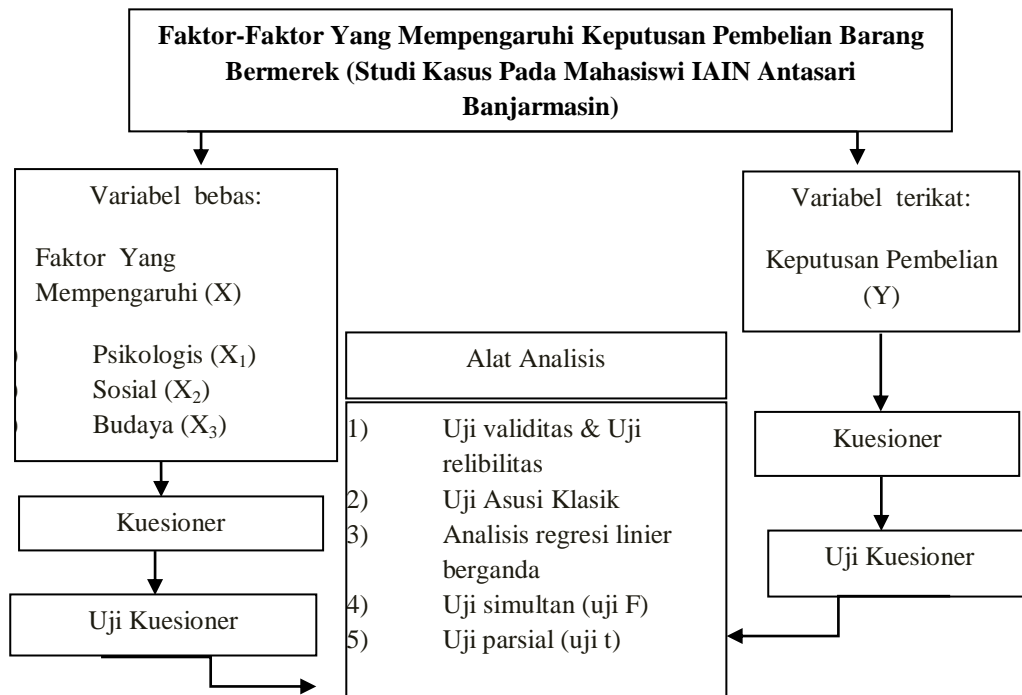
Faktor-Faktor Yang Mempengaruhi Keputusan Pembelian Barang Bermerek (Studi Kasus Pada Mahasiswi IAIN Antasari Banjarmasin)

Variabel bebas:

Faktor Yang Mempengaruhi (X)

Psikologis ($X_1$)
Sosial ($X_2$)
Budaya ($X_3$)

Kuesioner

Uji Kuesioner

Alat Analisis

1) Uji validitas & Uji relibilitas
2) Uji Asusi Klasik
3) Analisis regresi linier berganda
4) Uji simultan (uji F)
5) Uji parsial (uji t)

Variabel terikat:

Keputusan Pembelian (Y)

Kuesioner

Uji Kuesioner